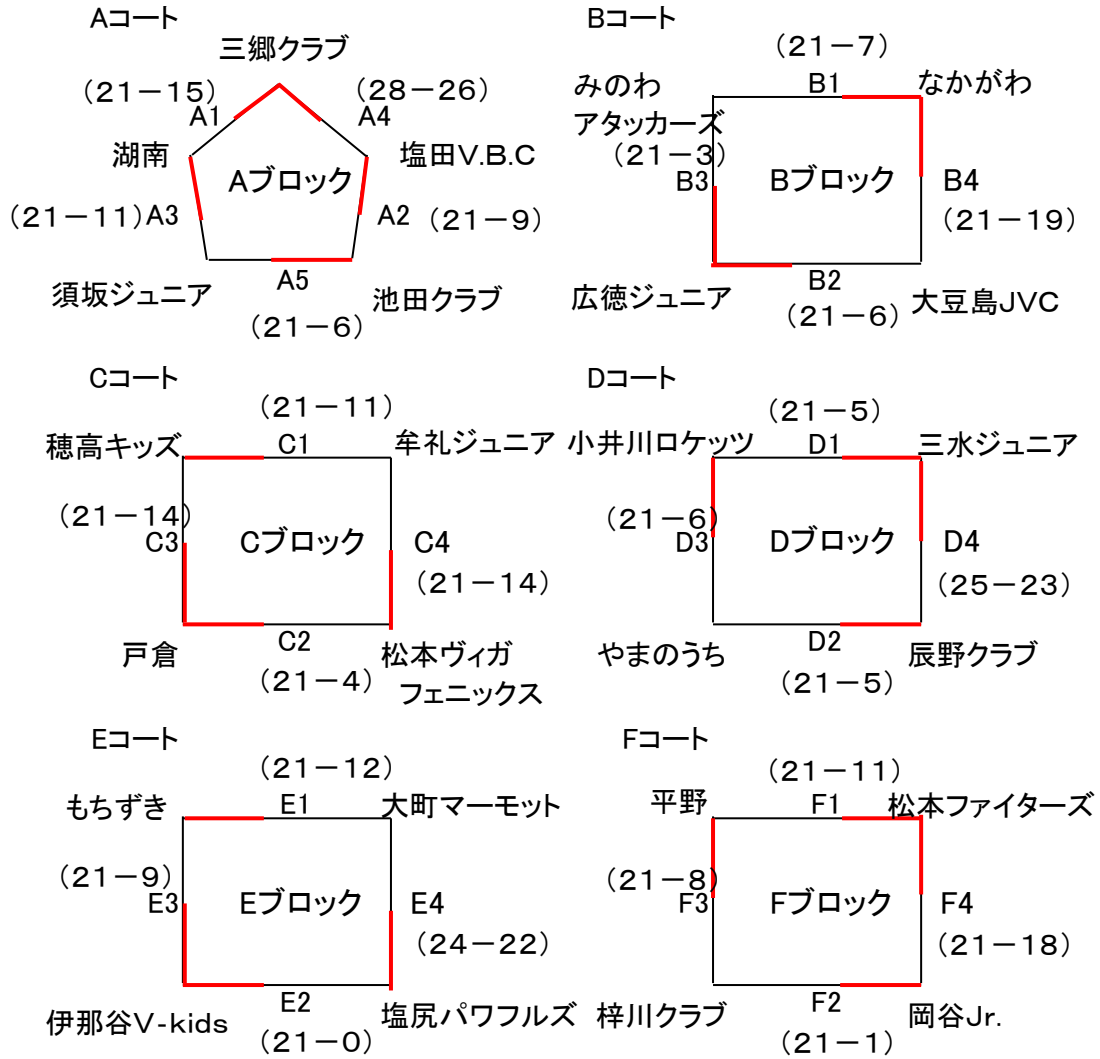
Aコート

三郷クラブ

(21−15)
A1

(28−26)
A4

湖南

Aブロック

塩田V.B.C

(21−11)A3

A2 (21−9)

須坂ジュニア

A5

池田クラブ

(21−6)

Bコート

(21−7)

みのわ
アタッカーズ

B1

なかがわ

(21−3)
B3

Bブロック

B4
(21−19)

広徳ジュニア

B2
(21−6)

大豆島JVC

Cコート

(21−11)

穂高キッズ

C1

牟礼ジュニア

(21−14)
C3

Cブロック

C4
(21−14)

戸倉

C2
(21−4)

松本ヴィガ
フェニックス

Dコート

(21−5)

小井川ロケッツ

D1

三水ジュニア

(21−6)
D3

Dブロック

D4
(25−23)

やまのうち

D2
(21−5)

辰野クラブ

Eコート

(21−12)

もちずき

E1

大町マーモット

(21−9)
E3

Eブロック

E4
(24−22)

伊那谷V-kids

E2
(21−0)

塩尻パワフルズ

Fコート

(21−11)

平野

F1

松本ファイターズ

(21−8)
F3

Fブロック

F4
(21−18)

梓川クラブ

F2
(21−1)

岡谷Jr.